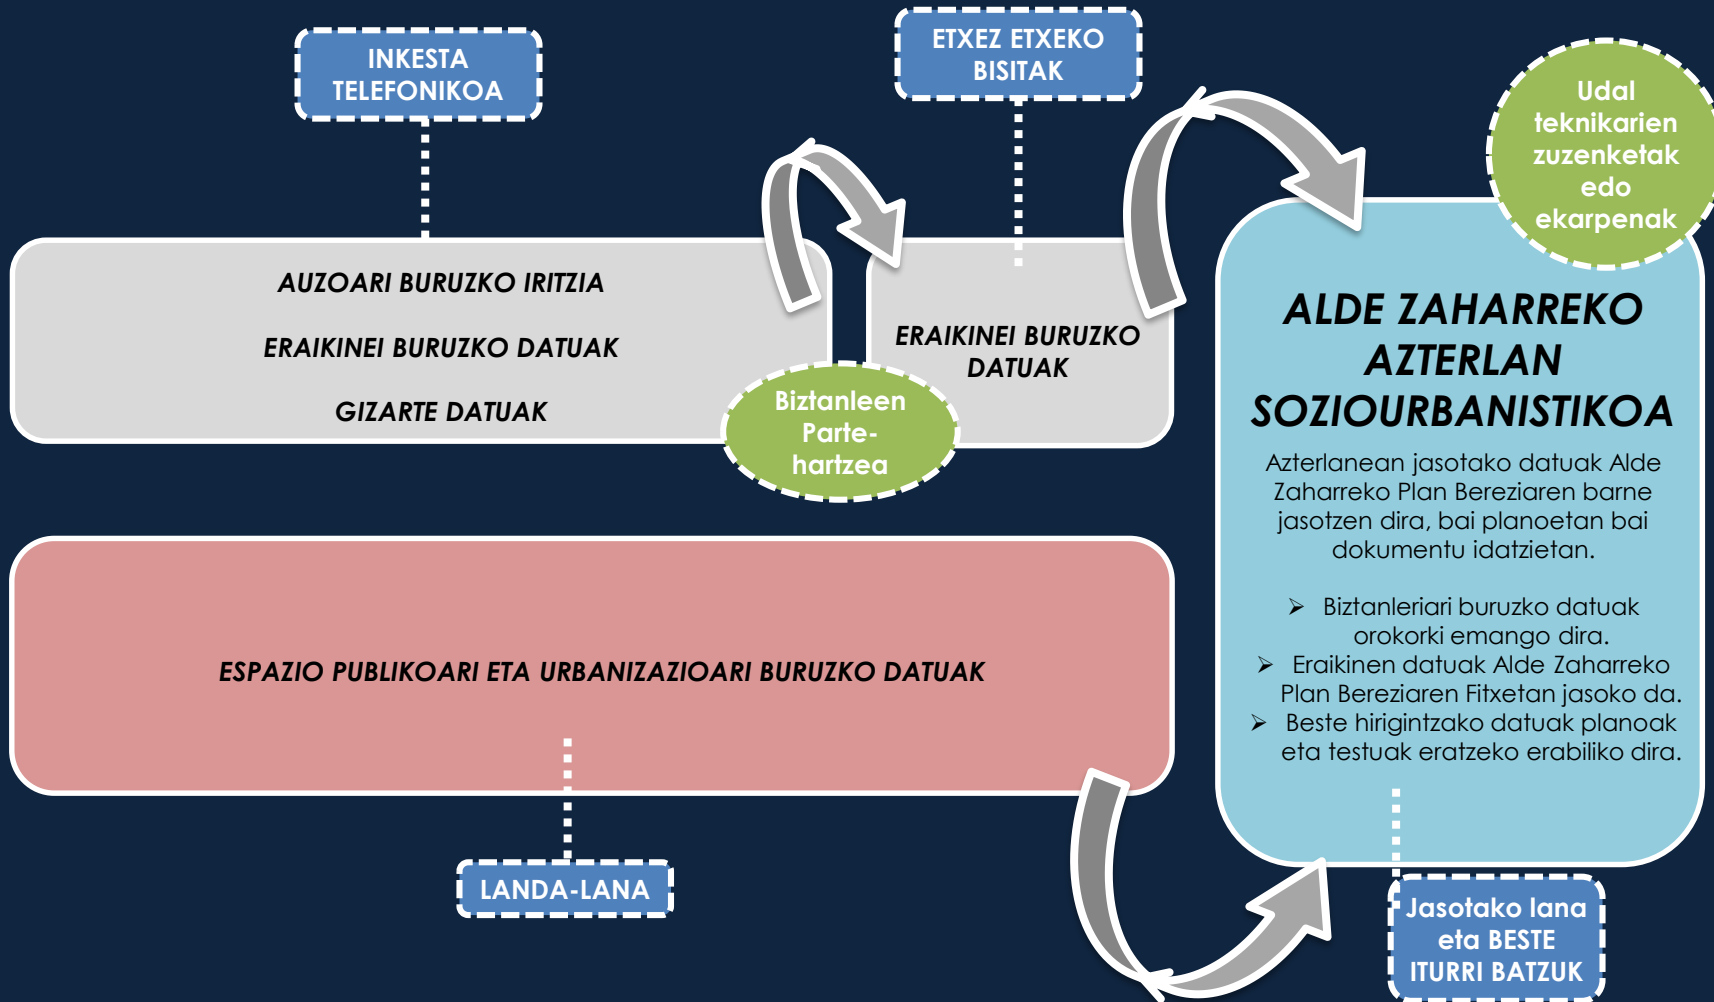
INKESTA TELEFONIKOA

ETXEZ ETXEKO BISITAK

Udal teknikarien zuzenketak edo ekarpenak

AUZOARI BURUZKO IRITZIA

ERAIKINEI BURUZKO DATUAK

GIZARTE DATUAK

ERAIKINEI BURUZKO DATUAK

Biztanleen Parte-hartzea

ALDE ZAHARREKO AZTERLAN SOZIOURBANISTIKOA

Azterlanean jasotako datuak Alde Zaharreko Plan Bereziaren barne jasotzen dira, bai planoetan bai dokumentu idatzietan.

➢ Biztanleriari buruzko datuak orokorki emango dira.
➢ Eraikinen datuak Alde Zaharreko Plan Bereziaren Fitxetan jasoko da.
➢ Beste hirigintzako datuak planoak eta testuak eratzeko erabiliko dira.

ESPAZIO PUBLIKOARI ETA URBANIZAZIOARI BURUZKO DATUAK

LANDA-LANA

Jasotako lana eta BESTE ITURRI BATZUK